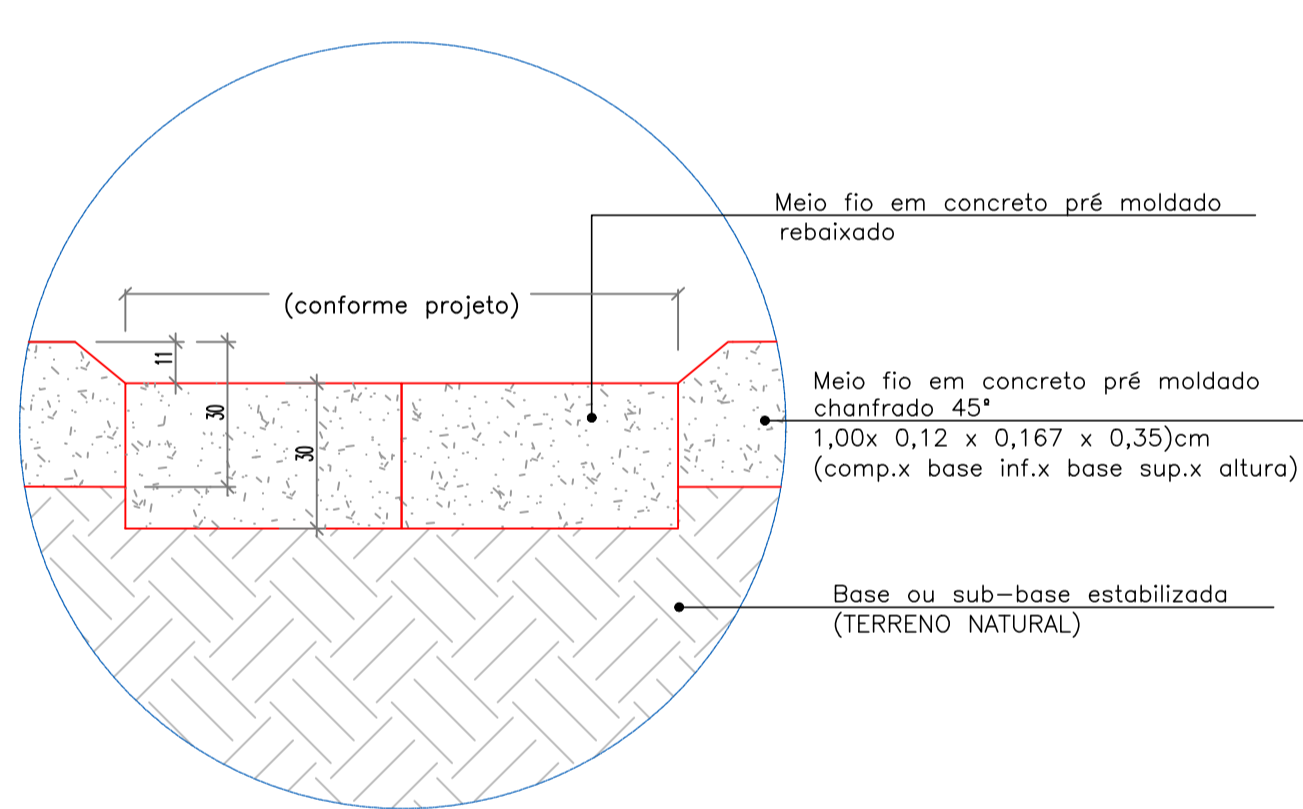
Meio fio em concreto pré moldado rebaixado

(conforme projeto)

11

30

30

Meio fio em concreto pré moldado chanfrado 45°
1,00x 0,12 x 0,167 x 0,35)cm
(comp.x base inf.x base sup.x altura)

Base ou sub-base estabilizada
(TERRENO NATURAL)